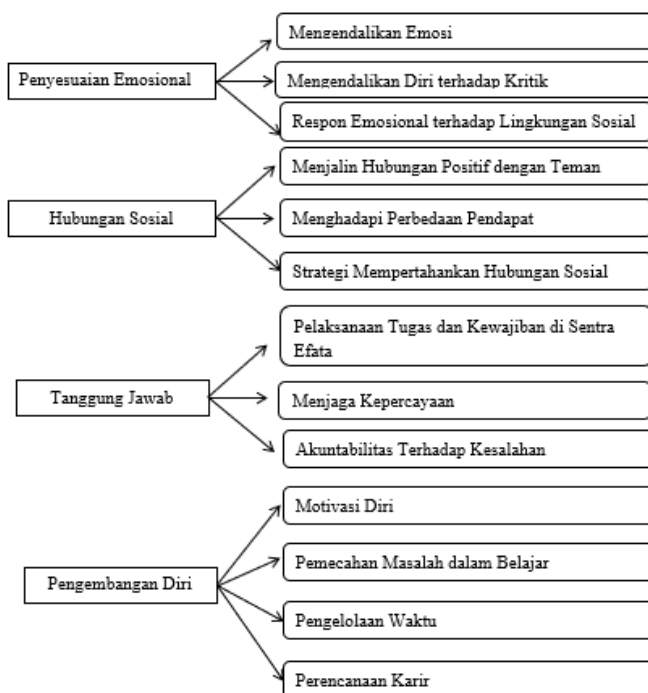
Penyesuaian Emosional

Mengendalikan Emosi

Mengendalikan Diri terhadap Kritik

Respon Emosional terhadap Lingkungan Sosial

Hubungan Sosial

Menjalin Hubungan Positif dengan Teman

Menghadapi Perbedaan Pendapat

Strategi Mempertahankan Hubungan Sosial

Tanggung Jawab

Pelaksanaan Tugas dan Kewajiban di Sentra Efata

Menjaga Kepercayaan

Akuntabilitas Terhadap Kesalahan

Pengembangan Diri

Motivasi Diri

Pemecahan Masalah dalam Belajar

Pengelolaan Waktu

Perencanaan Karir